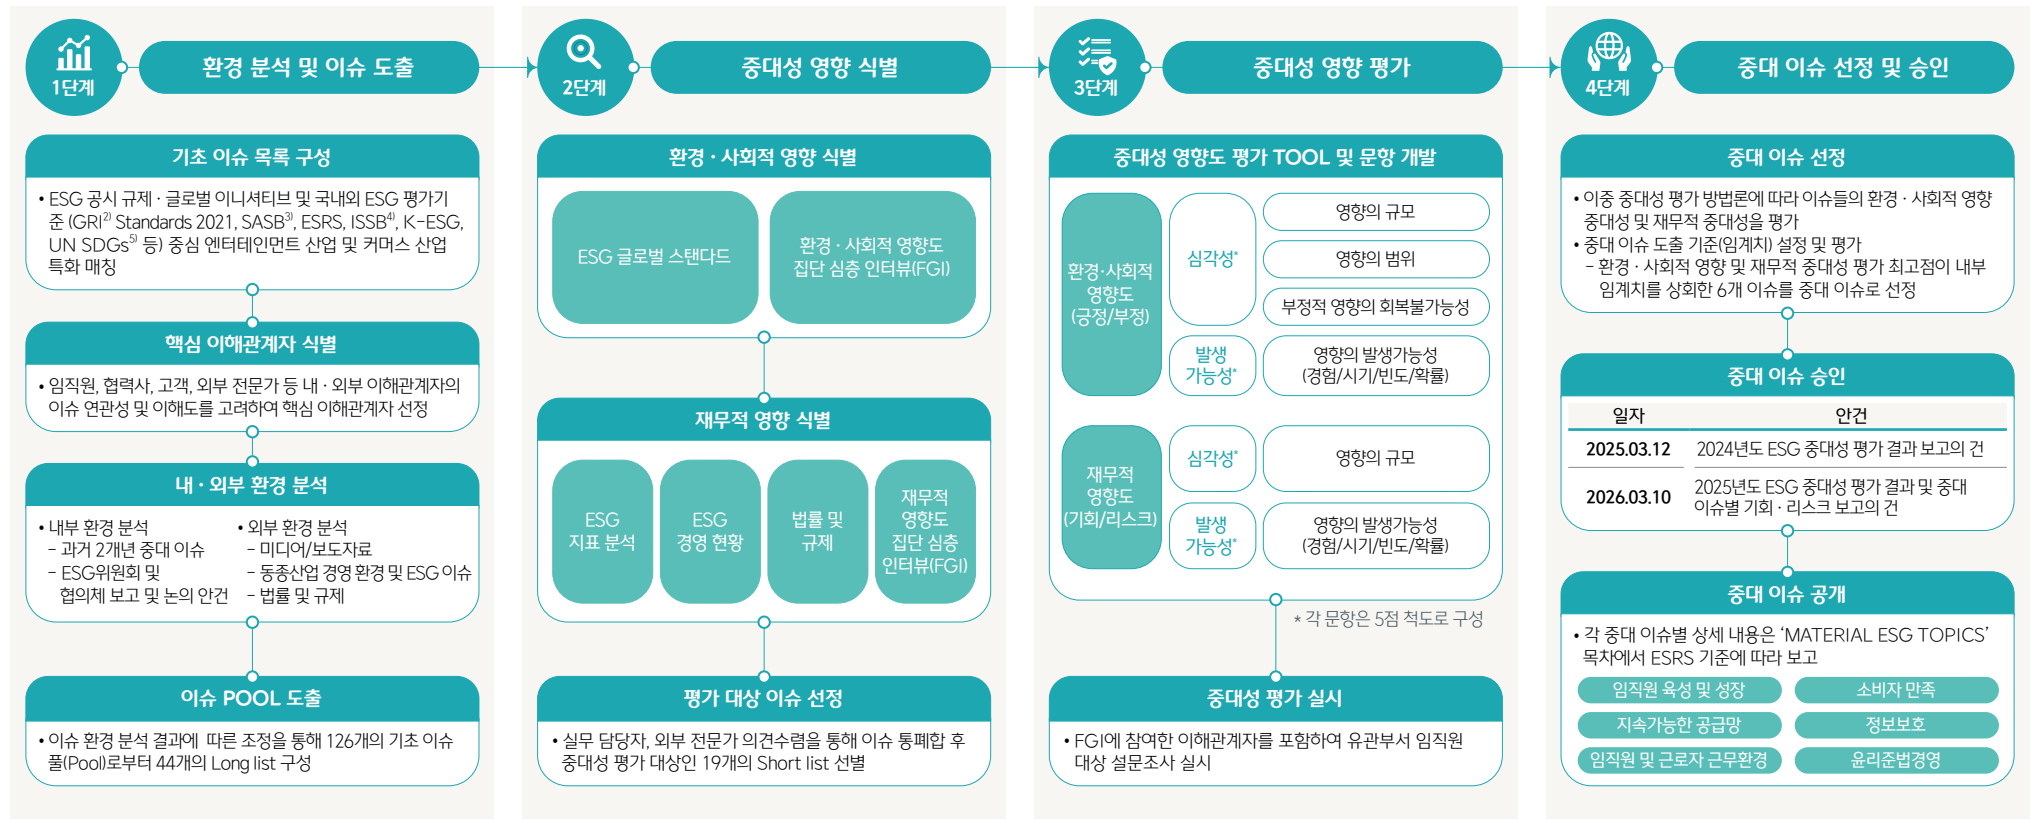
1단계
환경 분석 및 이슈 도출

기초 이슈 목록 구성
• ESG 공시 규제 · 글로벌 이니셔티브 및 국내외 ESG 평가기준 (GRI$^{2)}$ Standards 2021, SASB$^{3)}$, ESRS, ISSB$^{4)}$, K-ESG, UN SDGs$^{5)}$ 등) 중심 엔터테인먼트 산업 및 커머스 산업 특화 매칭

핵심 이해관계자 식별
• 임직원, 협력사, 고객, 외부 전문가 등 내 · 외부 이해관계자의 이슈 연관성 및 이해도를 고려하여 핵심 이해관계자 선정

내 · 외부 환경 분석
• 내부 환경 분석
- 과거 2개년 중대 이슈
- ESG위원회 및 협의체 보고 및 논의 안건
• 외부 환경 분석
- 미디어/보도자료
- 동종산업 경영 환경 및 ESG 이슈
- 법률 및 규제

이슈 POOL 도출
• 이슈 환경 분석 결과에 따른 조정을 통해 126개의 기초 이슈 풀(Pool)로부터 44개의 Long list 구성

2단계
중대성 영향 식별

환경 · 사회적 영향 식별
ESG 글로벌 스탠다드
환경 · 사회적 영향도 집단 심층 인터뷰(FGI)

재무적 영향 식별
ESG 지표 분석
ESG 경영 현황
법률 및 규제
재무적 영향도 집단 심층 인터뷰(FGI)

평가 대상 이슈 선정
• 실무 담당자, 외부 전문가 의견수렴을 통해 이슈 통폐합 후 중대성 평가 대상인 19개의 Short list 선별

3단계
중대성 영향 평가

중대성 영향도 평가 TOOL 및 문항 개발
환경·사회적 영향도 (긍정/부정)
심각성*
영향의 규모
영향의 범위
부정적 영향의 회복불가능성
발생 가능성*
영향의 발생가능성 (경험/시기/빈도/확률)
재무적 영향도 (기회/리스크)
심각성*
영향의 규모
발생 가능성*
영향의 발생가능성 (경험/시기/빈도/확률)
* 각 문항은 5점 척도로 구성

중대성 평가 실시
• FGI에 참여한 이해관계자를 포함하여 유관부서 임직원 대상 설문조사 실시

4단계
중대 이슈 선정 및 승인

중대 이슈 선정
• 이중 중대성 평가 방법론에 따라 이슈들의 환경 · 사회적 영향 중대성 및 재무적 중대성을 평가
• 중대 이슈 도출 기준(임계치) 설정 및 평가
- 환경 · 사회적 영향 및 재무적 중대성 평가 최고점이 내부 임계치를 상회한 6개 이슈를 중대 이슈로 선정

중대 이슈 승인
| 일자 | 안건 |
|---|---|
| 2025.03.12 | 2024년도 ESG 중대성 평가 결과 보고의 건 |
| 2026.03.10 | 2025년도 ESG 중대성 평가 결과 및 중대 이슈별 기회 · 리스크 보고의 건 |

중대 이슈 공개
• 각 중대 이슈별 상세 내용은 'MATERIAL ESG TOPICS' 목차에서 ESRS 기준에 따라 보고
임직원 육성 및 성장
소비자 만족
지속가능한 공급망
정보보호
임직원 및 근로자 근무환경
윤리준법경영